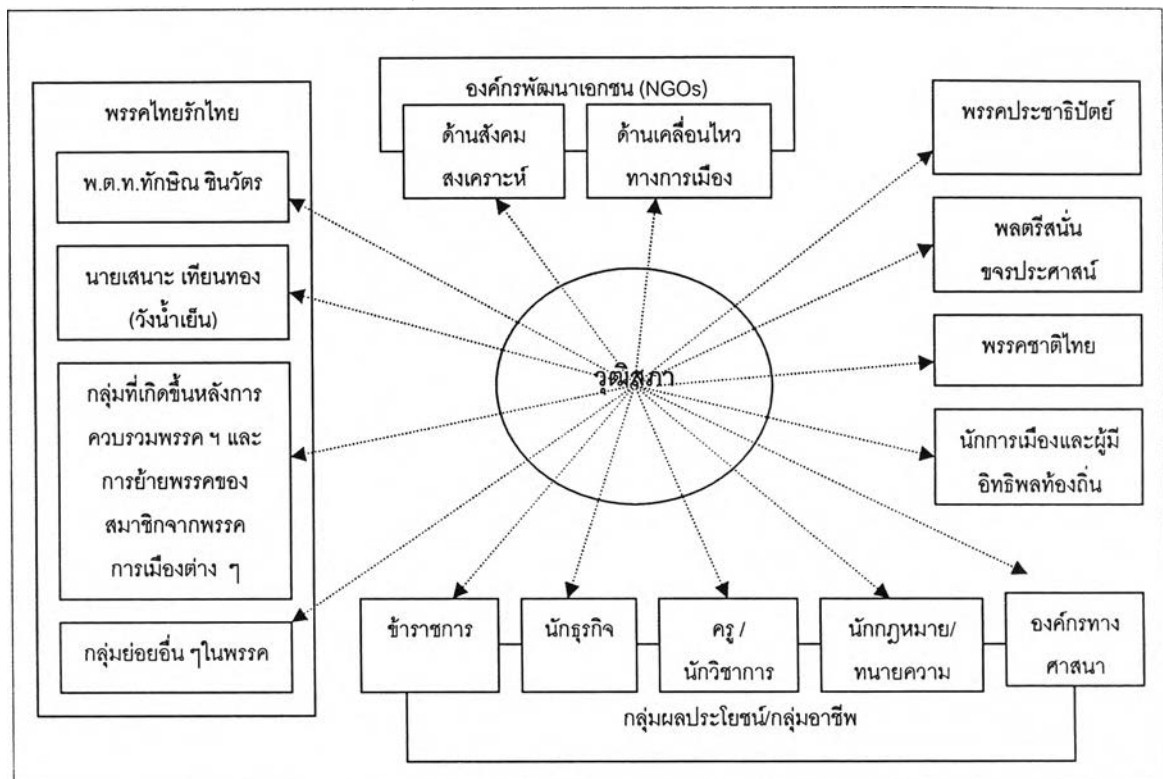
พรรคไทยรักไทย

พ.ต.ท.ทักษิณ ชินวัตร

นายเสนาะ เทียนทอง (วังน้ำเย็น)

กลุ่มที่เกิดขึ้นหลังการควบรวมพรรค ฯ และการย้ายพรรคของสมาชิกจากพรรคการเมืองต่าง ๆ

กลุ่มย่อยอื่น ๆในพรรค

องค์กรพัฒนาเอกชน (NGOs)

ด้านสังคมสงเคราะห์

ด้านเคลื่อนไหวทางการเมือง

วุฒิสภา

พรรคประชาธิปัตย์

พลตรีสนั่น ขจรประศาสน์

พรรคชาติไทย

นักการเมืองและผู้มีอิทธิพลท้องถิ่น

ข้าราชการ

นักธุรกิจ

ครู / นักวิชาการ

นักกฎหมาย/ทนายความ

องค์กรทางศาสนา

กลุ่มผลประโยชน์/กลุ่มอาชีพ